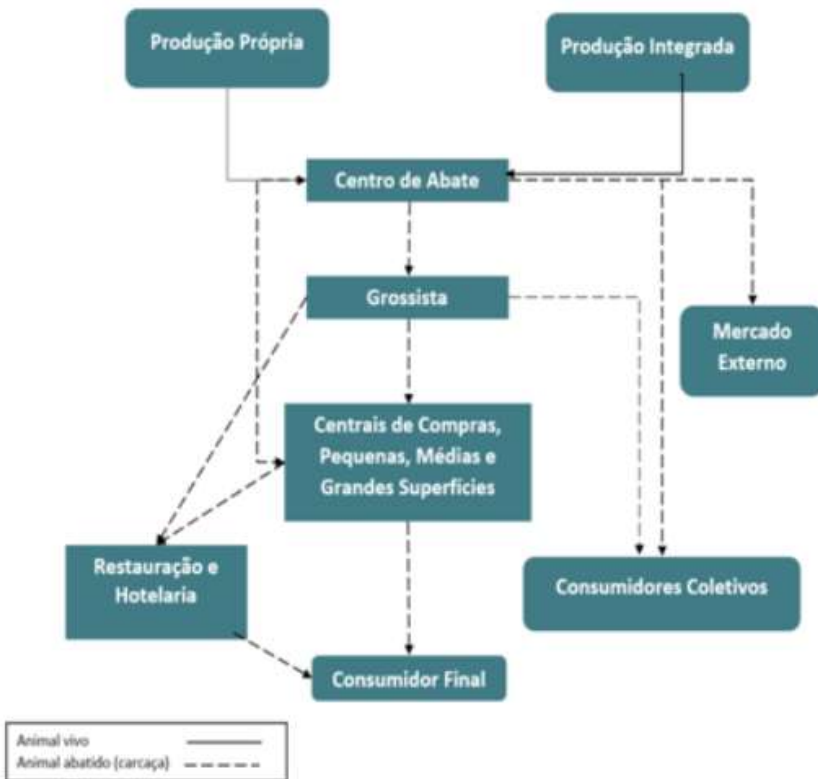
Produção Própria

Produção Integrada

Centro de Abate

Grossista

Mercado Externo

Centrais de Compras, Pequenas, Médias e Grandes Superfícies

Restauração e Hotelaria

Consumidores Coletivos

Consumidor Final

Animal vivo
Animal abatido (carcaça)